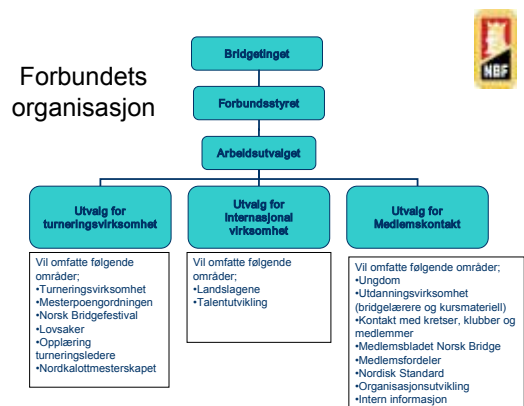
Forbundets organisasjon

NBF

Bridgetinget

Forbundsstyret

Arbeidsutvalget

Utvalg for turneringsvirksomhet

Utvalg for internasjonal virksomhet

Utvalg for Medlemskontakt

Vil omfatte følgende områder;
•Turneringsvirksomhet
•Mesterpoengordningen
•Norsk Bridgefestival
•Lovsaker
•Opplæring turneringsledere
•Nordkalottmesterskapet

Vil omfatte følgende områder;
•Landslagene
•Talentutvikling

Vil omfatte følgende områder;
•Ungdom
•Utdanningsvirksomhet (bridgelærere og kursmateriell)
•Kontakt med kretser, klubber og medlemmer
•Medlemsbladet Norsk Bridge
•Medlemsfordeler
•Nordisk Standard
•Organisasjonsutvikling
•Intern informasjon